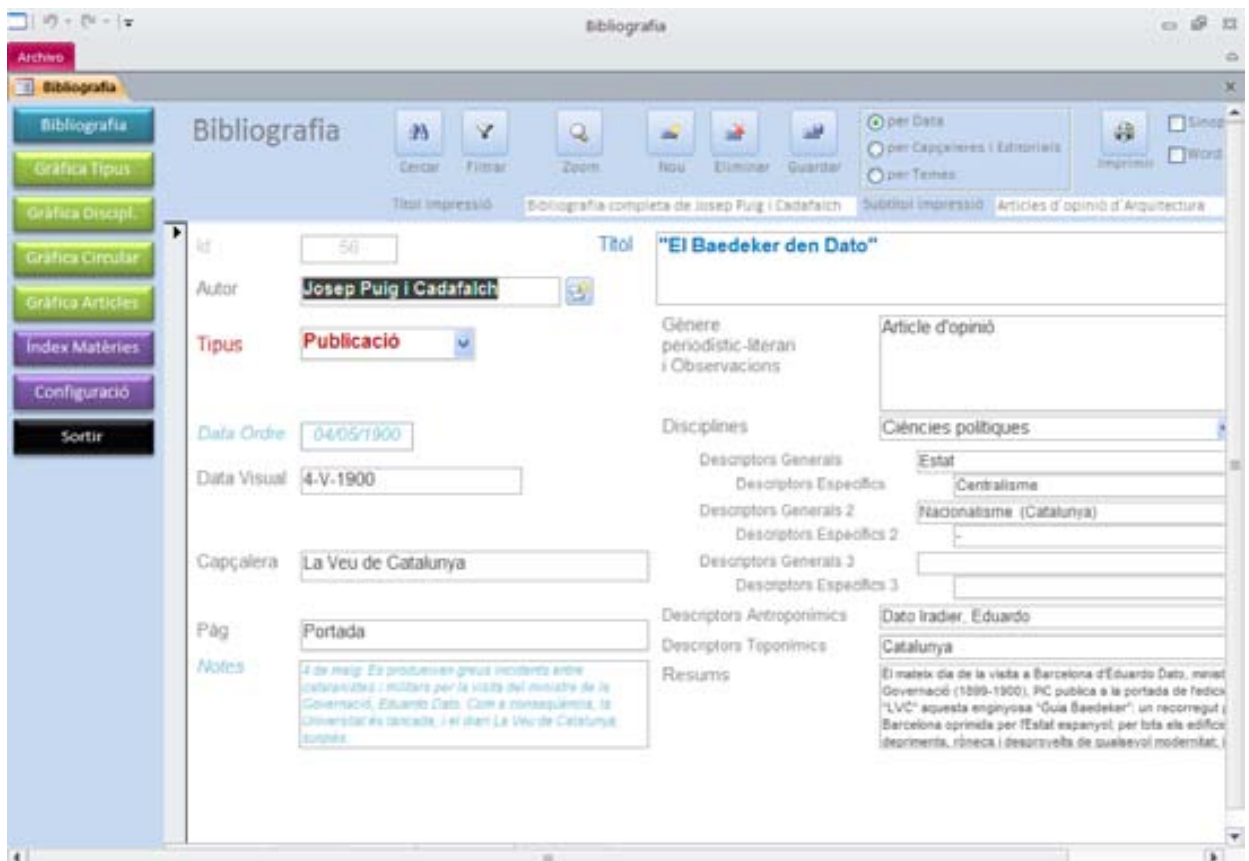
Bibliografia

Archivo

Bibliografia

Bibliografia
Gràfica Tipus
Gràfica Discipl.
Gràfica Circular
Gràfica Articles
Índex Matèries
Configuració
Sortir

Bibliografia

Cercar Filtrar Zoom Nou Eliminar Guardar

per Data
per Capçaleres i Editorials
per Temes

Imprimir

Sinop
Word

Títol Impressió Bibliografia completa de Josep Puig i Cadafalch
Subtítol Impressió Articles d'opinió d'Arquitectura

Id 56
Títol "El Baedeker den Dato"
Autor Josep Puig i Cadafalch
Tipus Publicació
Gènere periodístic-literari i Observacions Article d'opinió
Data Ordre 04/05/1900
Disciplines Ciències polítiques
Descriptors Generals Estat
Descriptors Específics Centralisme
Data Visual 4-V-1900
Descriptors Generals 2 Nacionalisme (Catalunya)
Descriptors Específics 2 -
Descriptors Generals 3
Descriptors Específics 3
Capçalera La Veu de Catalunya
Descriptors Antroponímics Dato Iradier, Eduardo
Pàg Portada
Descriptors Toponímics Catalunya
Notes 4 de maig: Es produeixen greus incidents entre catalanistes i militars per la visita del ministre de la Governació, Eduardo Dato. Com a conseqüència, la Universitat és tancada, i el diari La Veu de Catalunya, suspès.
Resums El mateix dia de la visita a Barcelona d'Eduardo Dato, minist Governació (1899-1900), PiC publica a la portada de l'edició "LVC" aquesta enginyosa "Guia Baedeker": un recorregut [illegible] Barcelona oprimida per l'Estat espanyol, per tots els edificis deprimenta, rònecs i desproveïts de qualsevol modernitat, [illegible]